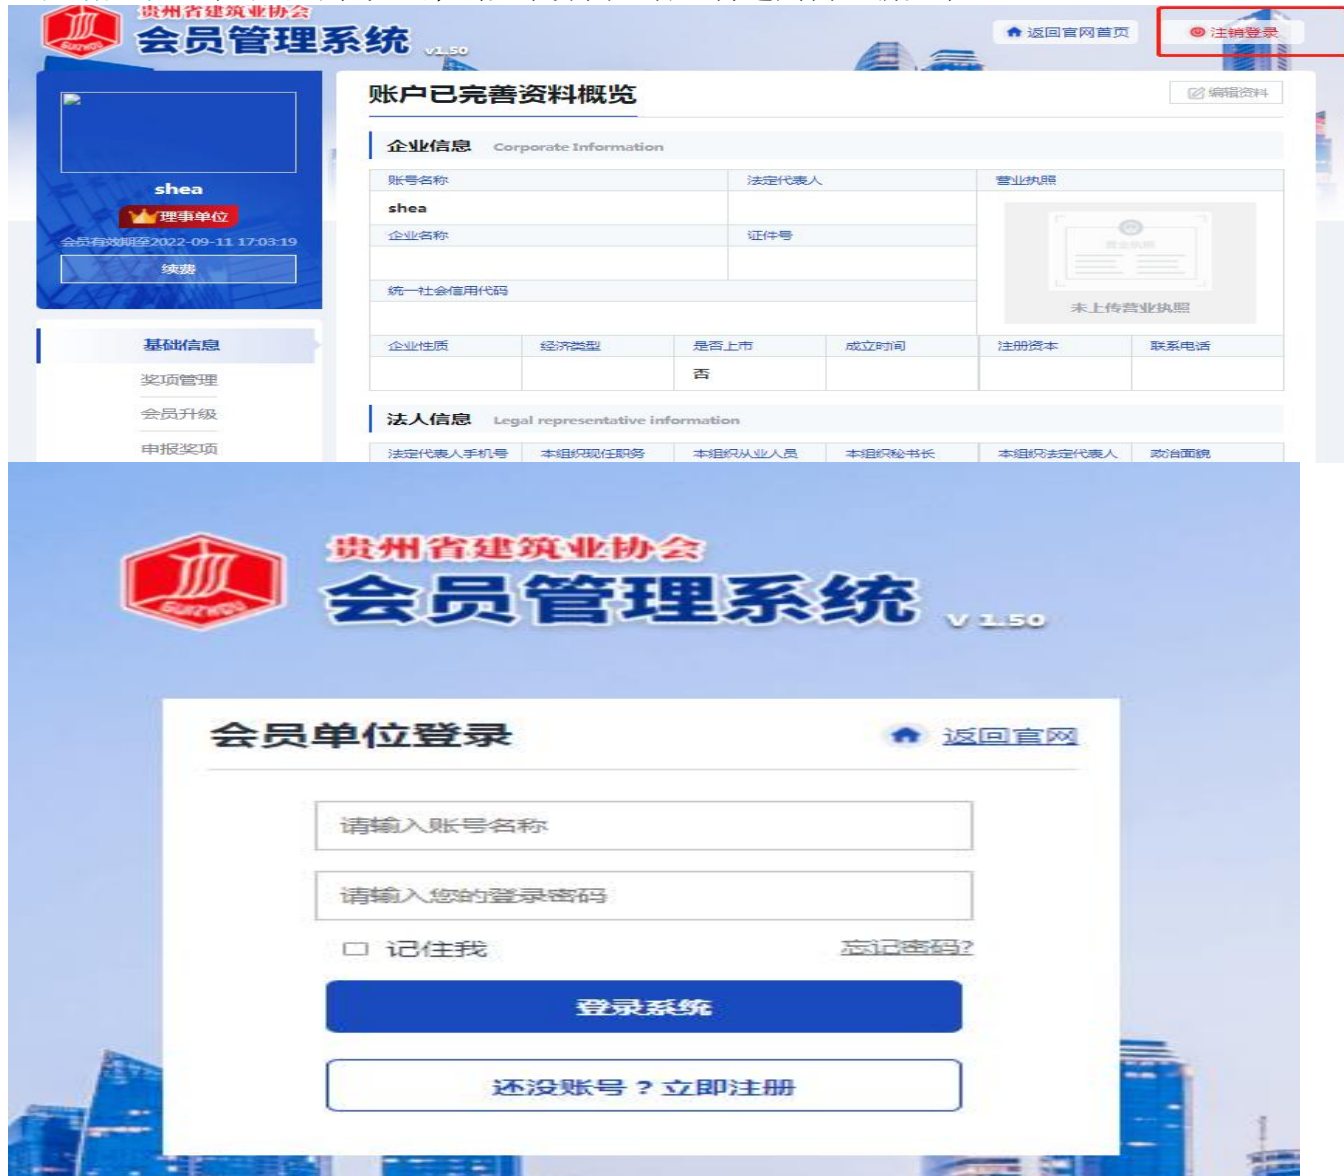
贵州省建筑业协会
会员管理系统 v1.50

返回官网首页
注销登录

shea
理事单位
会员有效期至2022-09-11 17:03:19
续费

基础信息
奖项管理
会员升级
申报奖项

账户已完善资料概览
编辑资料

企业信息 Corporate Information

| 账号名称 | 法定代表人 | 营业执照 |
|---|---|---|
| shea | | |
| 企业名称 | 证件号 | |
| | | |
| 统一社会信用代码 | | 未上传营业执照 |

| 企业性质 | 经济类型 | 是否上市 | 成立时间 | 注册资本 | 联系电话 |
|---|---|---|---|---|---|
| | | 否 | | | |

法人信息 Legal representative information

| 法定代表人手机号 | 本组织现任职务 | 本组织从业人员 | 本组织秘书长 | 本组织法定代表人 | 政治面貌 |
|---|---|---|---|---|---|

贵州省建筑业协会
会员管理系统 V 1.50

会员单位登录
返回官网

请输入账号名称
请输入您的登录密码
记住我
忘记密码?
登录系统
还没账号？立即注册